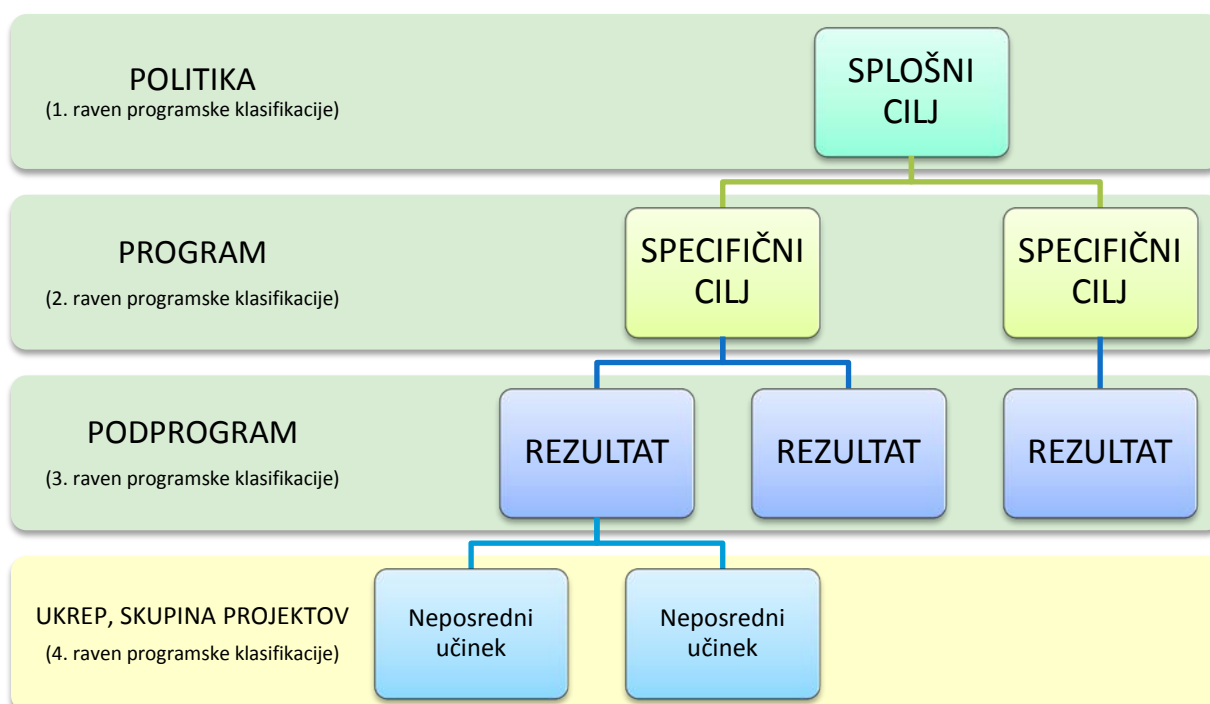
POLITIKA
(1. raven programske klasifikacije)

SPLOŠNI CILJ

PROGRAM
(2. raven programske klasifikacije)

SPECIFIČNI CILJ

SPECIFIČNI CILJ

PODPROGRAM
(3. raven programske klasifikacije)

REZULTAT

REZULTAT

REZULTAT

UKREP, SKUPINA PROJEKTOV
(4. raven programske klasifikacije)

Neposredni učinek

Neposredni učinek